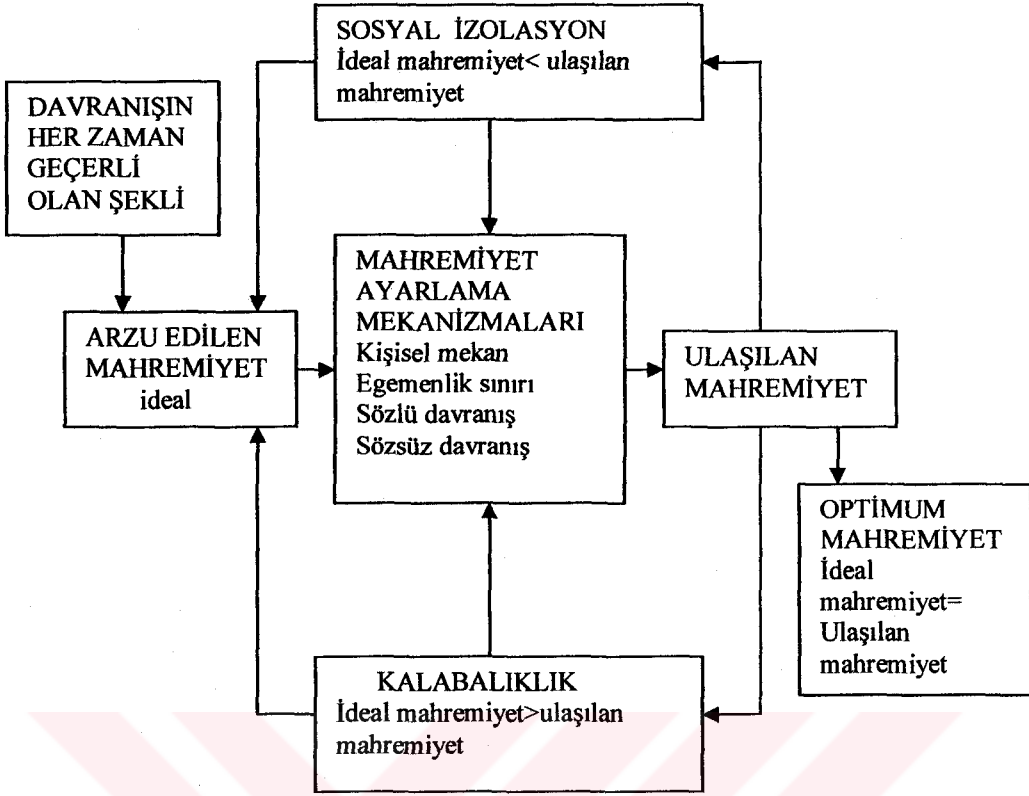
SOSYAL İZOLASYON
İdeal mahremiyet< ulaşılan mahremiyet

DAVRANIŞIN HER ZAMAN GEÇERLİ OLAN ŞEKLİ

ARZU EDİLEN MAHREMİYET ideal

MAHREMİYET AYARLAMA MEKANİZMALARI
Kişisel mekan
Egemenlik sınırı
Sözlü davranış
Sözsüz davranış

ULAŞILAN MAHREMİYET

OPTİMUM MAHREMİYET
İdeal mahremiyet= Ulaşılan mahremiyet

KALABALIKLIK
İdeal mahremiyet>ulaşılan mahremiyet